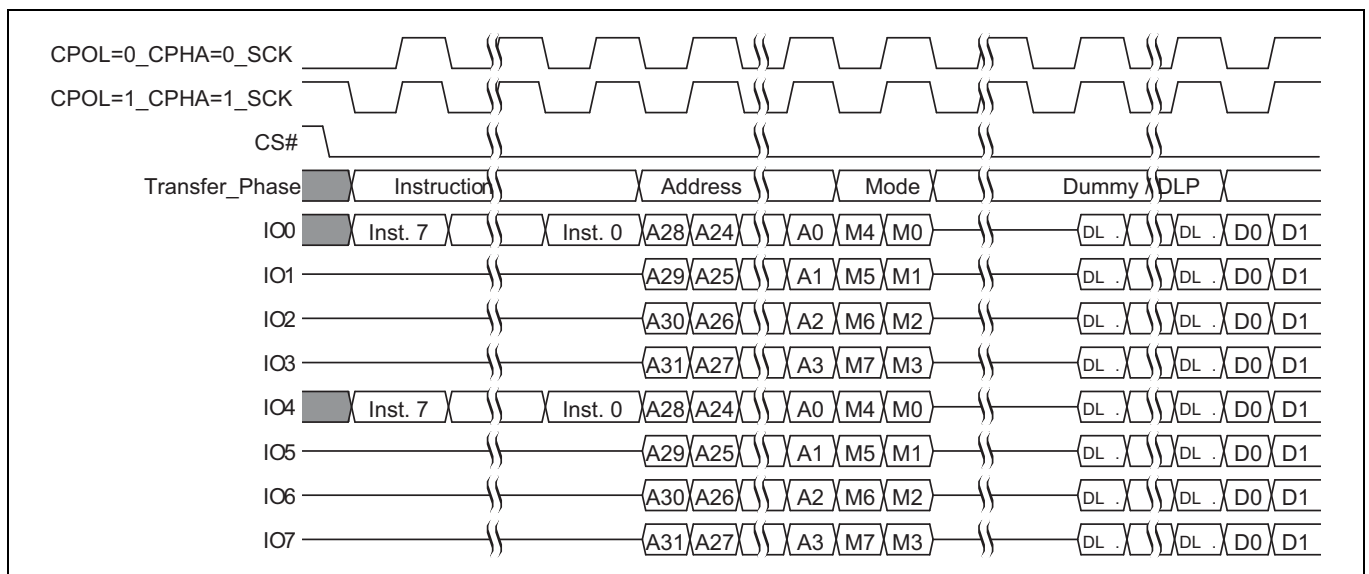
CPOL=0_CPHA=0_SCK
CPOL=1_CPHA=1_SCK
CS#
Transfer_Phase Instruction Address Mode Dummy / DLP
IO0 Inst. 7 Inst. 0 A28 A24 A0 M4 M0 DL . DL . D0 D1
IO1 A29 A25 A1 M5 M1 DL . DL . D0 D1
IO2 A30 A26 A2 M6 M2 DL . DL . D0 D1
IO3 A31 A27 A3 M7 M3 DL . DL . D0 D1
IO4 Inst. 7 Inst. 0 A28 A24 A0 M4 M0 DL . DL . D0 D1
IO5 A29 A25 A1 M5 M1 DL . DL . D0 D1
IO6 A30 A26 A2 M6 M2 DL . DL . D0 D1
IO7 A31 A27 A3 M7 M3 DL . DL . D0 D1